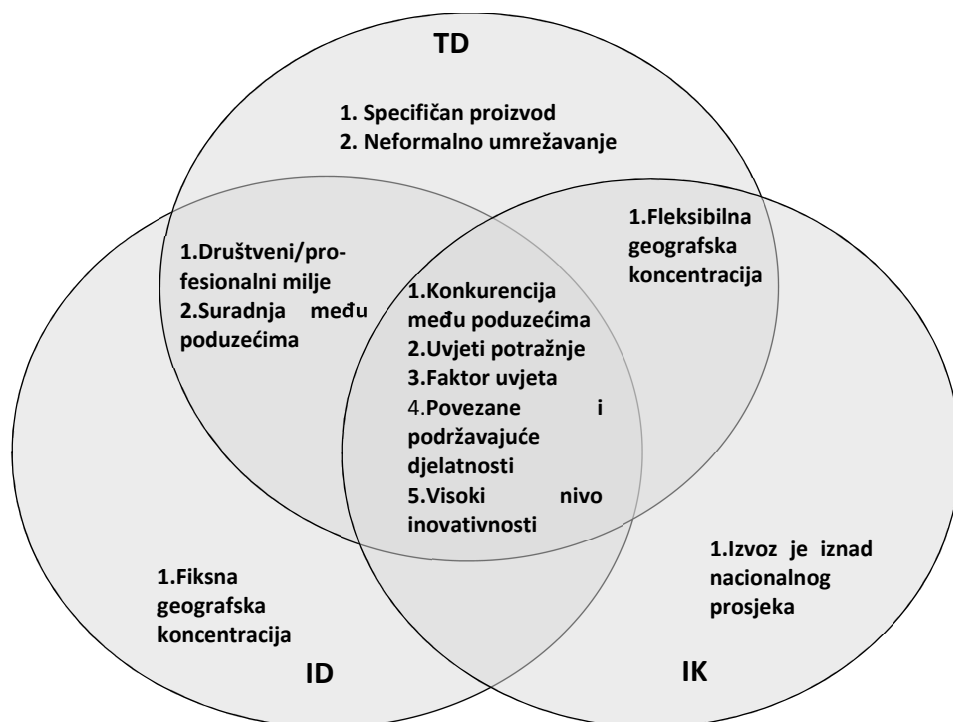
TD

1. Specifičan proizvod
2. Neformalno umrežavanje

1.Društveni/profesionalni milje
2.Suradnja među poduzećima

1.Fleksibilna geografska koncentracija

1.Konkurencija među poduzećima
2.Uvjeti potražnje
3.Faktor uvjeta
4.Povezane i podržavajuće djelatnosti
5.Visoki nivo inovativnosti

1.Fiksna geografska koncentracija

1.Izvoz je iznad nacionalnog prosjeka

ID

IK